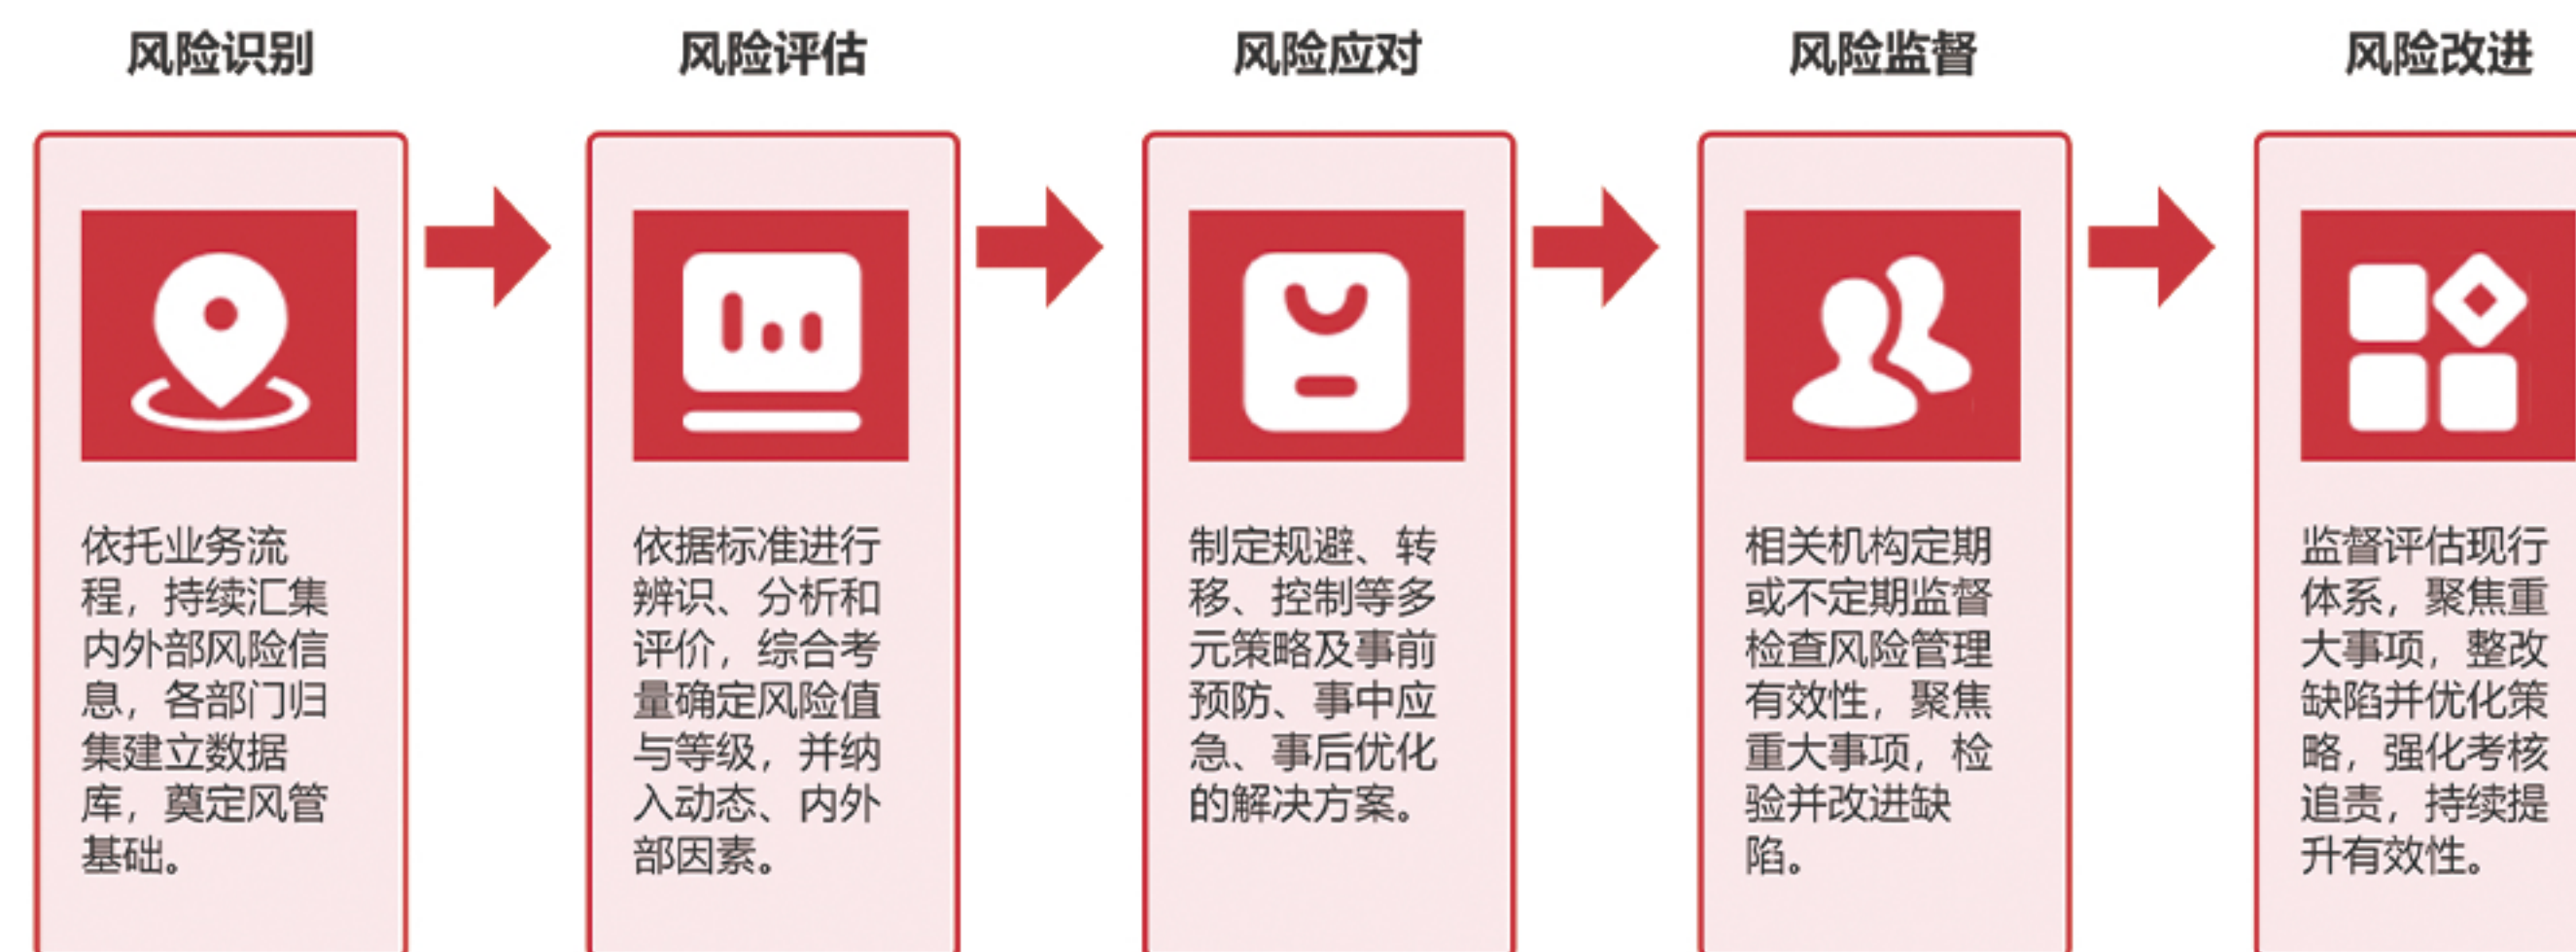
风险识别

依托业务流程，持续汇集内外部风险信息，各部门归集建立数据库，奠定风管基础。

风险评估

依据标准进行辨识、分析和评价，综合考量确定风险值与等级，并纳入动态、内外部因素。

风险应对

制定规避、转移、控制等多元策略及事前预防、事中应急、事后优化的解决方案。

风险监督

相关机构定期或不定期监督检查风险管理有效性，聚焦重大事项，检验并改进缺陷。

风险改进

监督评估现行体系，聚焦重大事项，整改缺陷并优化策略，强化考核追责，持续提升有效性。